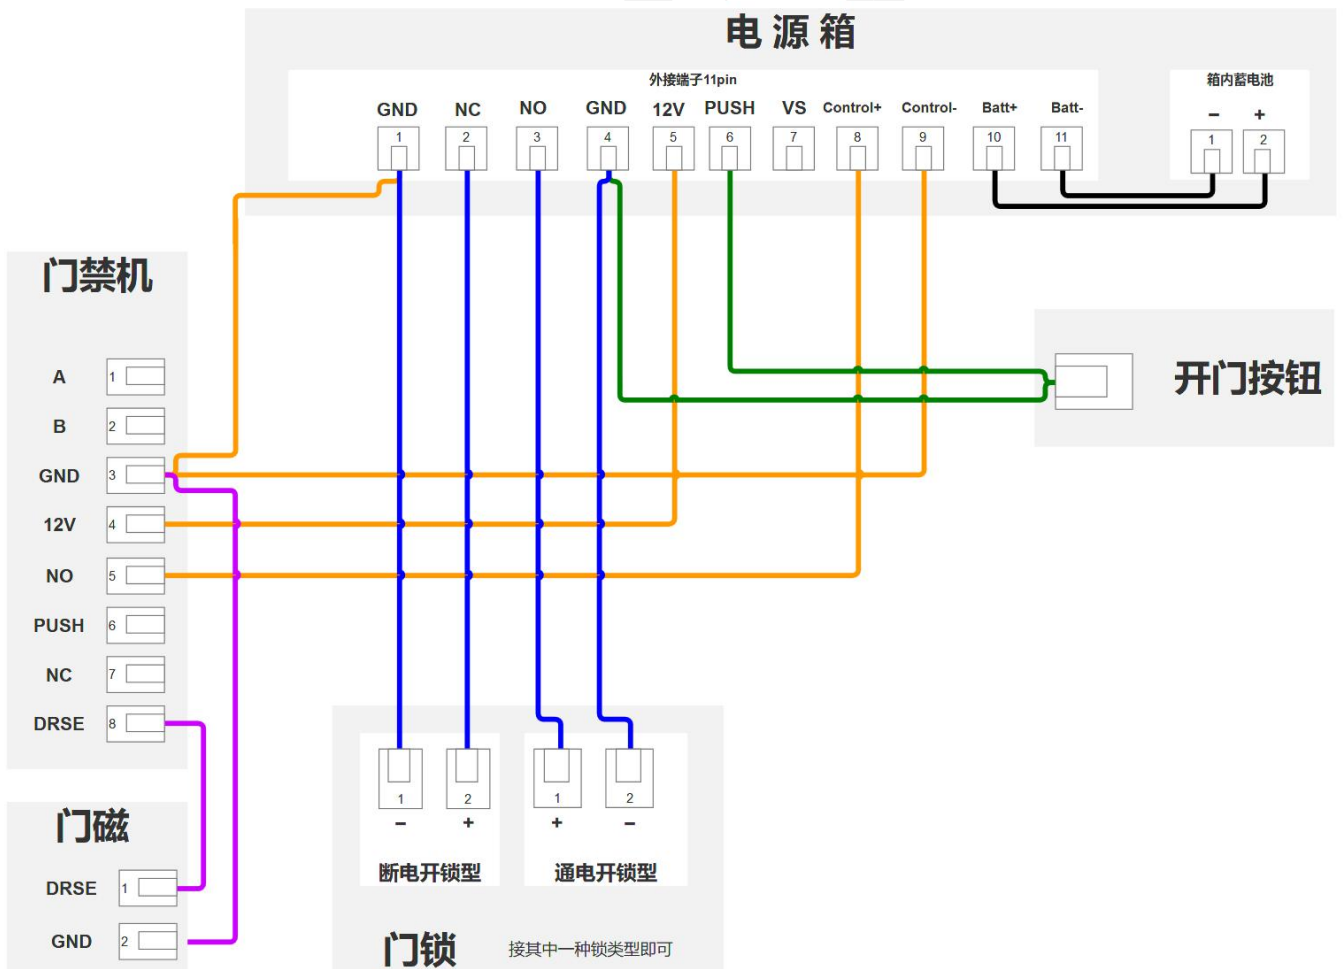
电源箱

外接端子11pin

GND 1
NC 2
NO 3
GND 4
12V 5
PUSH 6
VS 7
Control+ 8
Control- 9
Batt+ 10
Batt- 11

箱内蓄电池
− 1
+ 2

门禁机
A 1
B 2
GND 3
12V 4
NO 5
PUSH 6
NC 7
DRSE 8

开门按钮

门磁
DRSE 1
GND 2

1 −
2 +
断电开锁型

1 +
2 −
通电开锁型

门锁 接其中一种锁类型即可